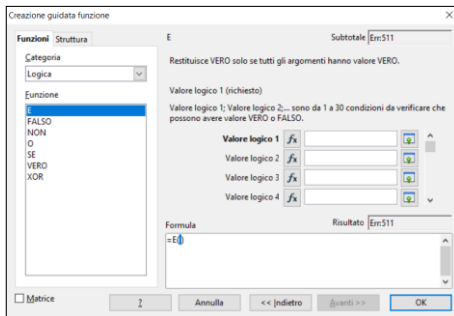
Creazione guidata funzione

Funzioni Struttura

Categoria
Logica

Funzione
E
FALSO
NON
O
SE
VERO
XOR

E

Subtotale Err:511

Restituisce VERO solo se tutti gli argomenti hanno valore VERO.

Valore logico 1 (richiesto)

Valore logico 1; Valore logico 2;... sono da 1 a 30 condizioni da verificare che possono avere valore VERO o FALSO.

Valore logico 1 $f_x$
Valore logico 2 $f_x$
Valore logico 3 $f_x$
Valore logico 4 $f_x$

Formula

Risultato Err:511

=E()

Matrice

?

Annulla

<< Indietro

Avanti >>

OK